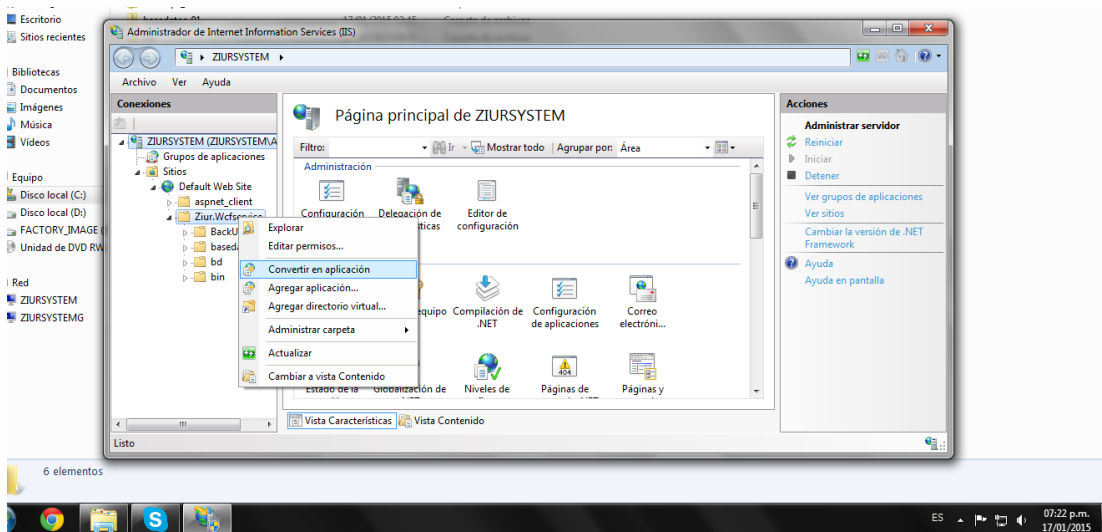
Escritorio
Sitios recientes

Bibliotecas
Documentos
Imágenes
Música
Vídeos

Equipo
Disco local (C:)
Disco local (D:)
FACTORY_IMAGE (
Unidad de DVD RW

Red
ZIURSYSTEM
ZIURSYSTEMG

6 elementos

Administrador de Internet Information Services (IIS)

ZIURSYSTEM ▸

Archivo Ver Ayuda

Conexiones

ZIURSYSTEM (ZIURSYSTEM\A
Grupos de aplicaciones
Sitios
Default Web Site
aspnet_client
Ziur.Wcfservice
BackU
based
bd
bin

Página principal de ZIURSYSTEM

Filtro: Ir Mostrar todo Agrupar por: Área

Administración

Configuración
Delegación de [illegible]ticas
Editor de configuración

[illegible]quipo
Compilación de .NET
Configuración de aplicaciones
Correo electróni...

Estado de la
Globalización de
Niveles de
Páginas de
Páginas y

Explorar
Editar permisos...
Convertir en aplicación
Agregar aplicación...
Agregar directorio virtual...
Administrar carpeta
Actualizar
Cambiar a vista Contenido

Vista Características Vista Contenido

Listo

Acciones
Administrar servidor
Reiniciar
Iniciar
Detener
Ver grupos de aplicaciones
Ver sitios
Cambiar la versión de .NET Framework
Ayuda
Ayuda en pantalla

ES 07:22 p.m. 17/01/2015